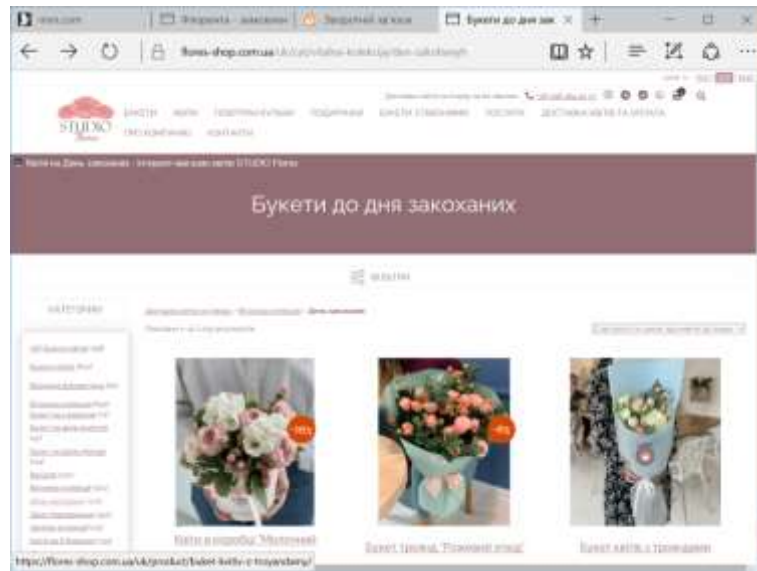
Букети до дня зак

flores-shop.com.ua

STUDIO Flores

Букети до дня закоханих

ФІЛЬТРИ

КАТЕГОРІЇ

Букет тюльпанів "Рожевий etud"

Букет квітів з тюльпанів

https://flores-shop.com.ua/uk/product/buket-kvitiv-z-troyandamy/